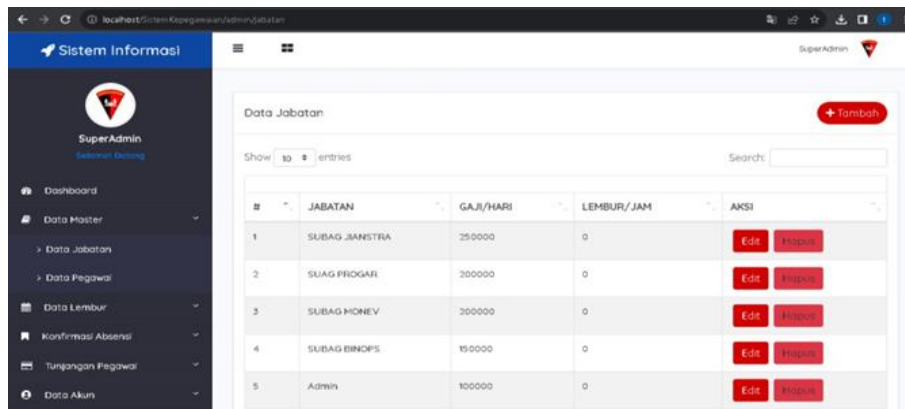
localhost/SistemKepegawaian/admin/jabatan

Sistem Informasi

SuperAdmin
Selamat Datang

Dashboard
Data Master
Data Jabatan
Data Pegawai
Data Lembur
Konfirmasi Absensi
Tunjangan Pegawai
Data Akun

SuperAdmin

Data Jabatan

+ Tambah

Show 10 entries

Search:

| # | JABATAN | GAJI/HARI | LEMBUR/JAM | AKSI |
|---|---|---|---|---|
| 1 | SUBAG JIANSTRA | 250000 | 0 | Edit Hapus |
| 2 | SUAG PROGAR | 200000 | 0 | Edit Hapus |
| 3 | SUBAG MONEV | 300000 | 0 | Edit Hapus |
| 4 | SUBAG BINOPS | 150000 | 0 | Edit Hapus |
| 5 | Admin | 100000 | 0 | Edit Hapus |